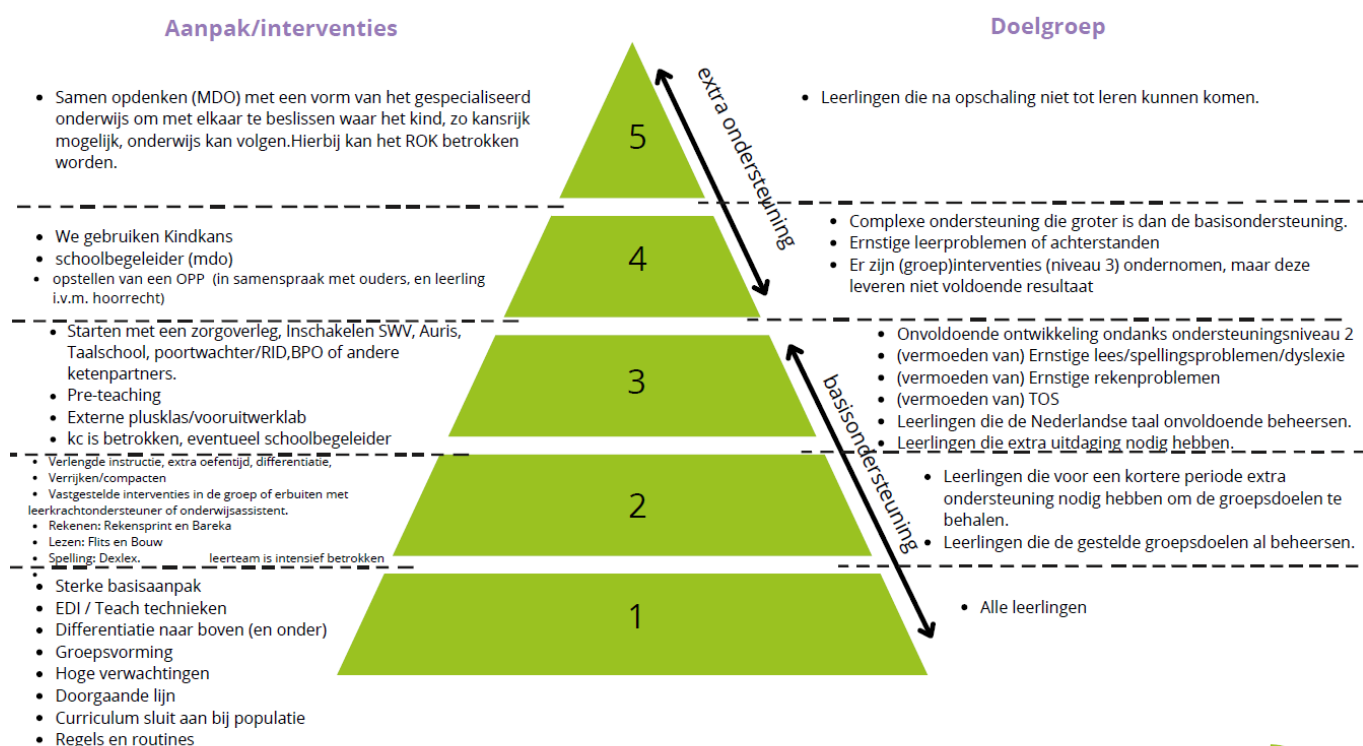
Aanpak/interventies

Doelgroep

- Samen opdenken (MDO) met een vorm van het gespecialiseerd onderwijs om met elkaar te beslissen waar het kind, zo kansrijk mogelijk, onderwijs kan volgen.Hierbij kan het ROK betrokken worden.

5

extra ondersteuning

- Leerlingen die na opschaling niet tot leren kunnen komen.

- We gebruiken Kindkans
- schoolbegeleider (mdo)
- opstellen van een OPP (in samenspraak met ouders, en leerling i.v.m. hoorrecht)

4

- Complexe ondersteuning die groter is dan de basisondersteuning.
- Ernstige leerproblemen of achterstanden
- Er zijn (groep)interventies (niveau 3) ondernomen, maar deze leveren niet voldoende resultaat

- Starten met een zorgoverleg, Inschakelen SWV, Auris, Taalschool, poortwachter/RID,BPO of andere ketenpartners.
- Pre-teaching
- Externe plusklas/vooruitwerklab
- kc is betrokken, eventueel schoolbegeleider

3

basisondersteuning

- Onvoldoende ontwikkeling ondanks ondersteuningsniveau 2
- (vermoeden van) Ernstige lees/spellingsproblemen/dyslexie
- (vermoeden van) Ernstige rekenproblemen
- (vermoeden van) TOS
- Leerlingen die de Nederlandse taal onvoldoende beheersen.
- Leerlingen die extra uitdaging nodig hebben.

- Verlengde instructie, extra oefentijd, differentiatie,
- Verrijken/compacten
- Vastgestelde interventies in de groep of erbuiten met leerkrachtondersteuner of onderwijsassistent.
- Rekenen: Rekensprint en Bareka
- Lezen: Flits en Bouw
- Spelling: Dexlex. leerteam is intensief betrokken

2

- Leerlingen die voor een kortere periode extra ondersteuning nodig hebben om de groepsdoelen te behalen.
- Leerlingen die de gestelde groepsdoelen al beheersen.

- Sterke basisaanpak
- EDI / Teach technieken
- Differentiatie naar boven (en onder)
- Groepsvorming
- Hoge verwachtingen
- Doorgaande lijn
- Curriculum sluit aan bij populatie
- Regels en routines

1

- Alle leerlingen